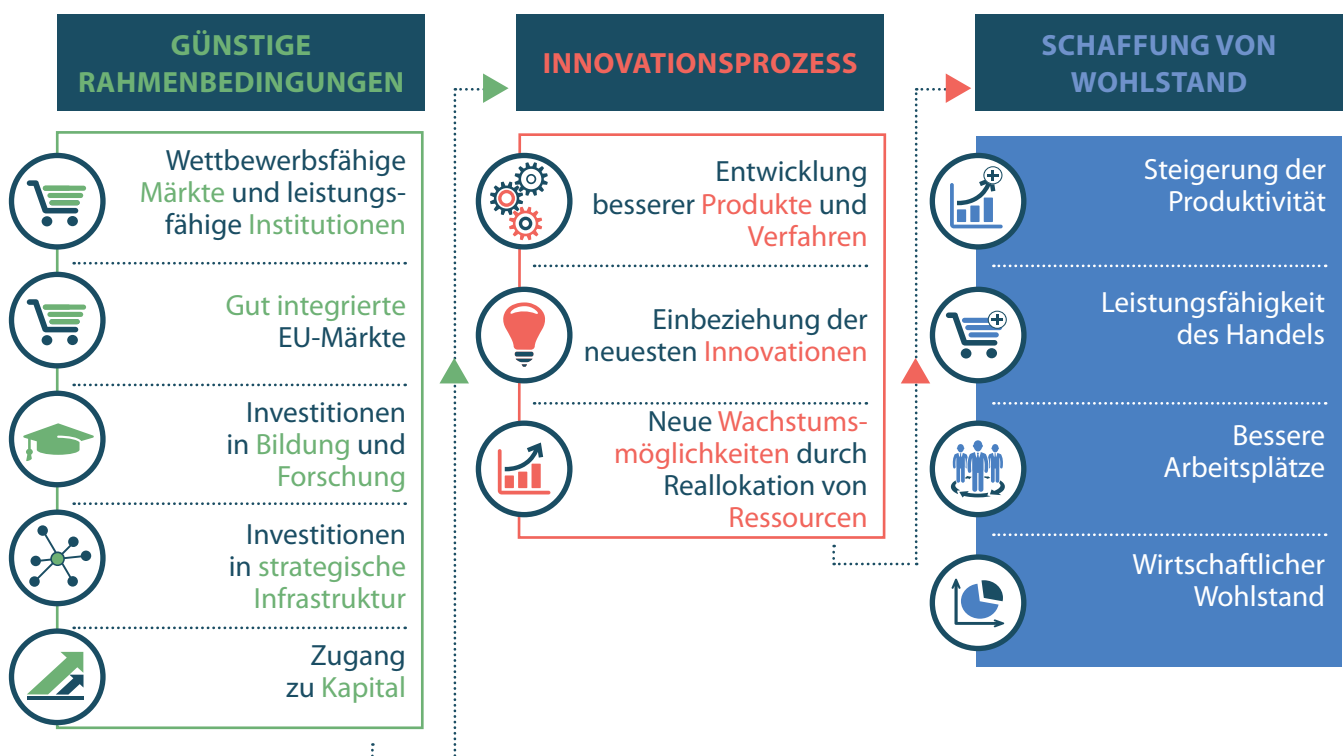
GÜNSTIGE RAHMENBEDINGUNGEN

Wettbewerbsfähige Märkte und leistungsfähige Institutionen

Gut integrierte EU-Märkte

Investitionen in Bildung und Forschung

Investitionen in strategische Infrastruktur

Zugang zu Kapital

INNOVATIONSPROZESS

Entwicklung besserer Produkte und Verfahren

Einbeziehung der neuesten Innovationen

Neue Wachstumsmöglichkeiten durch Reallokation von Ressourcen

SCHAFFUNG VON WOHLSTAND

Steigerung der Produktivität

Leistungsfähigkeit des Handels

Bessere Arbeitsplätze

Wirtschaftlicher Wohlstand